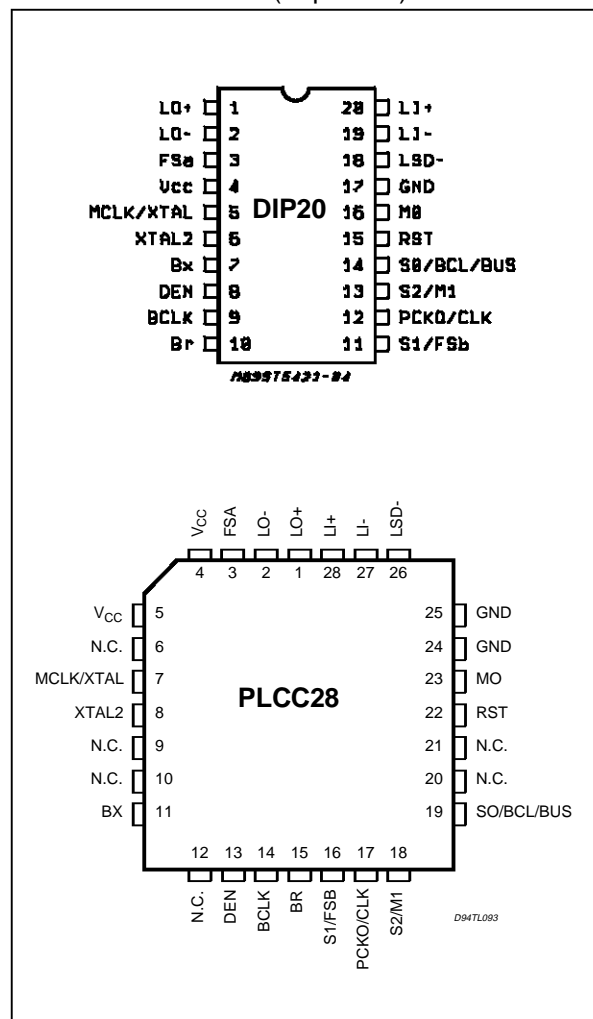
(top view)

LO+ 1
LO- 2
FSa 3
Vcc 4
MCLK/XTAL 5
XTAL2 6
Bx 7
DEN 8
BCLK 9
Br 10

DIP20

20 LI+
19 LI-
18 LSD-
17 GND
16 M0
15 RST
14 S0/BCL/BUS
13 S2/M1
12 PCKO/CLK
11 S1/FSb

M89STE431-04

$V_{CC}$ 4
FSA 3
LO- 2
LO+ 1
LI+ 28
LI- 27
LSD- 26

$V_{CC}$ 5
N.C. 6
MCLK/XTAL 7
XTAL2 8
N.C. 9
N.C. 10
BX 11

PLCC28

25 GND
24 GND
23 MO
22 RST
21 N.C.
20 N.C.
19 SO/BCL/BUS

12 N.C.
13 DEN
14 BCLK
15 BR
16 S1/FSB
17 PCKO/CLK
18 S2/M1

D94TL093